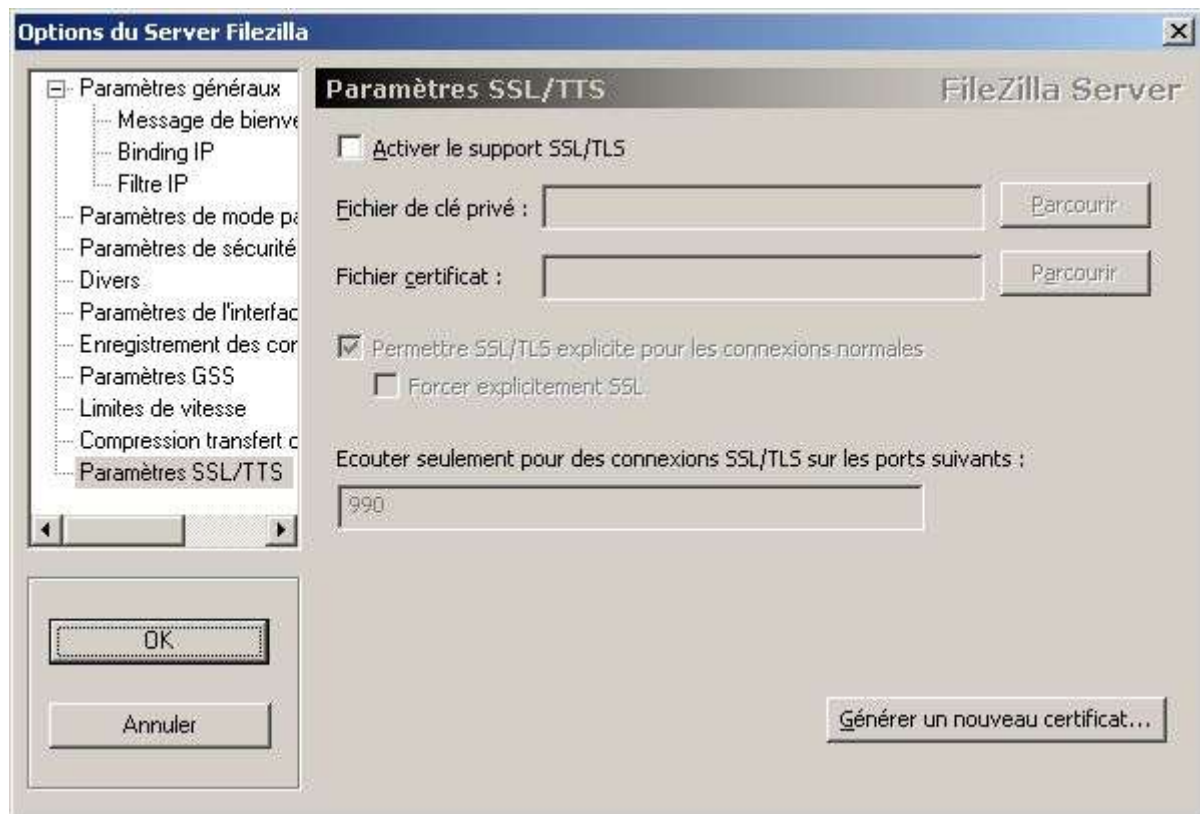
Options du Server Filezilla

Paramètres généraux
Message de bienve
Binding IP
Filtre IP
Paramètres de mode pa
Paramètres de sécurité
Divers
Paramètres de l'interfac
Enregistrement des cor
Paramètres GSS
Limites de vitesse
Compression transfert c
Paramètres SSL/TTS

OK

Annuler

Paramètres SSL/TTS

FileZilla Server

Activer le support SSL/TLS

Fichier de clé privé :

Parcourir

Fichier certificat :

Parcourir

Permettre SSL/TLS explicite pour les connexions normales

Forcer explicitement SSL

Ecouter seulement pour des connexions SSL/TLS sur les ports suivants :

990

Générer un nouveau certificat...